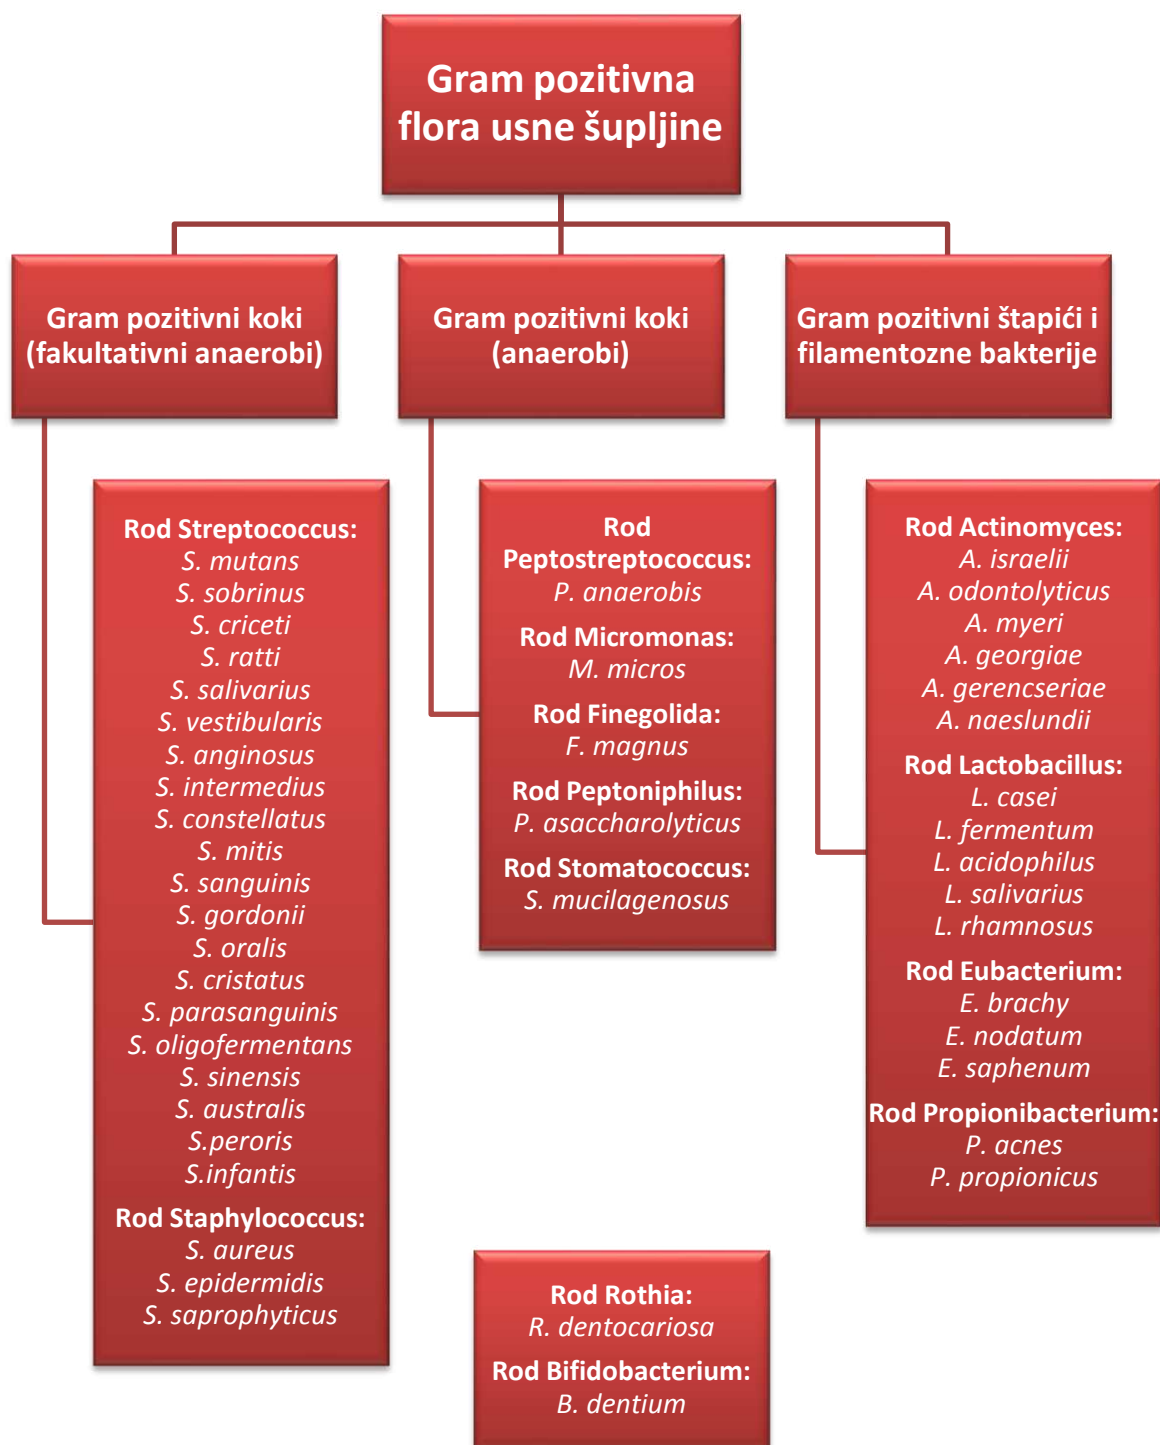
Gram pozitivna flora usne šupljine

Gram pozitivni koki (fakultativni anaerobi)

Gram pozitivni koki (anaerobi)

Gram pozitivni štapići i filamentozne bakterije

Rod Streptococcus:
S. mutans
S. sobrinus
S. criceti
S. ratti
S. salivarius
S. vestibularis
S. anginosus
S. intermedius
S. constellatus
S. mitis
S. sanguinis
S. gordonii
S. oralis
S. cristatus
S. parasanguinis
S. oligofermentans
S. sinensis
S. australis
S.peroris
S.infantis

Rod Staphylococcus:
S. aureus
S. epidermidis
S. saprophyticus

Rod Peptostreptococcus:
P. anaerobis

Rod Micromonas:
M. micros

Rod Finegolida:
F. magnus

Rod Peptoniphilus:
P. asaccharolyticus

Rod Stomatococcus:
S. mucilagenosus

Rod Actinomyces:
A. israelii
A. odontolyticus
A. myeri
A. georgiae
A. gerencseriae
A. naeslundii

Rod Lactobacillus:
L. casei
L. fermentum
L. acidophilus
L. salivarius
L. rhamnosus

Rod Eubacterium:
E. brachy
E. nodatum
E. saphenum

Rod Propionibacterium:
P. acnes
P. propionicus

Rod Rothia:
R. dentocariosa

Rod Bifidobacterium:
B. dentium